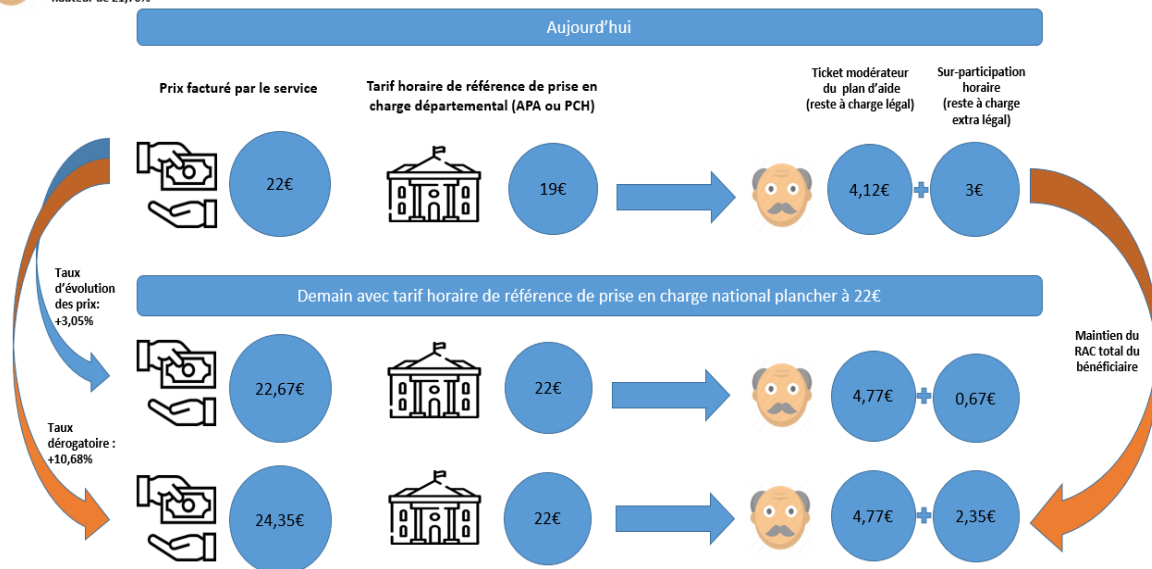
hauteur de 21,70%

Aujourd'hui

Prix facturé par le service

Tarif horaire de référence de prise en charge départemental (APA ou PCH)

Ticket modérateur du plan d'aide (reste à charge légal)

Sur-participation horaire (reste à charge extra légal)

22€

19€

4,12€ + 3€

Taux d'évolution des prix: +3,05%

Demain avec tarif horaire de référence de prise en charge national plancher à 22€

Maintien du RAC total du bénéficiaire

22,67€

22€

4,77€ + 0,67€

Taux dérogatoire : +10,68%

24,35€

22€

4,77€ + 2,35€